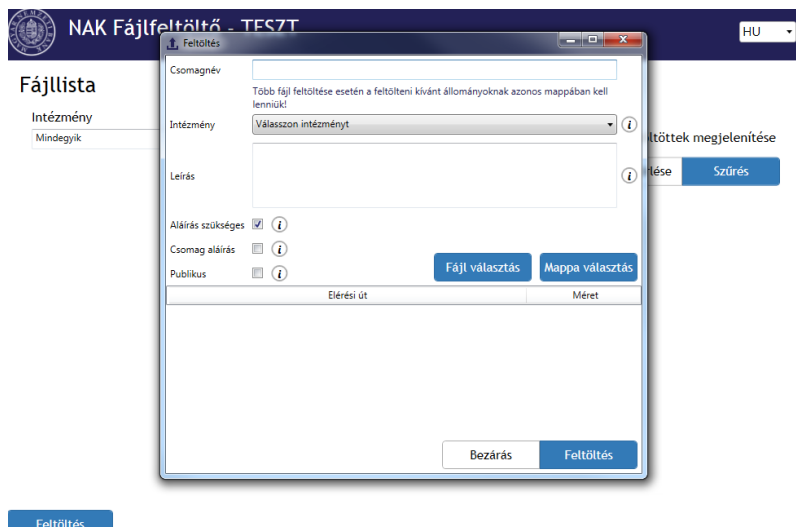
NAK Fájlfeltöltő - TESZT

HU

Fájllista

Intézmény

Mindegyik

ltöttek megjelenítése

lése

Szűrés

Feltöltés

Csomagnév

Több fájl feltöltése esetén a feltölteni kívánt állományoknak azonos mappában kell lenniük!

Intézmény

Válasszon intézményt

Leírás

Aláírás szükséges

Csomag aláírás

Publikus

Fájl választás

Mappa választás

| Elérési út | Méret |
|---|---|

Bezárás

Feltöltés

Feltöltés